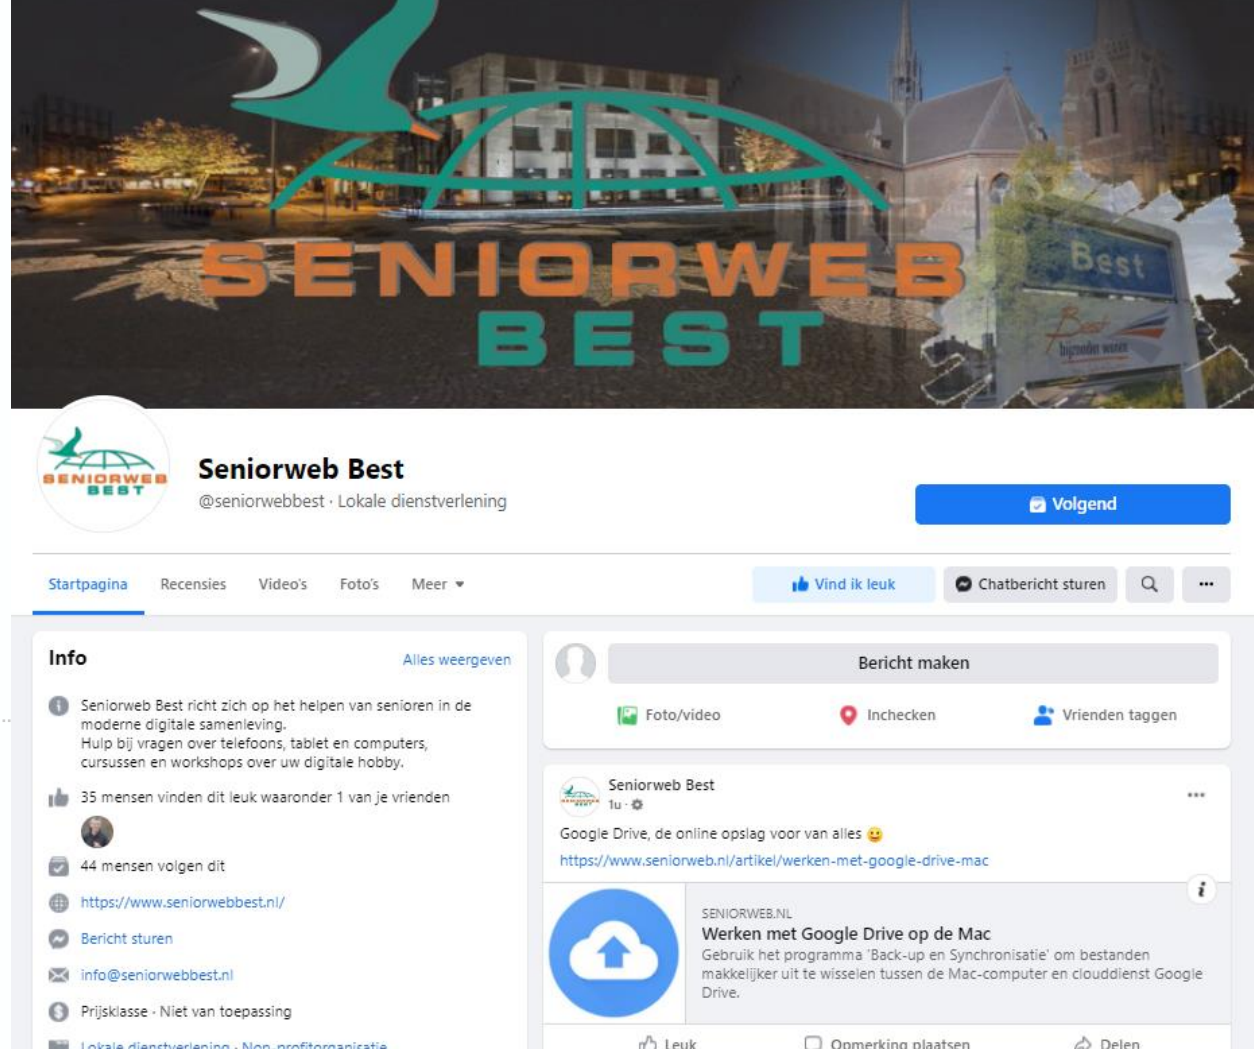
SENIORWEB
BEST

Best
Best bijzonder warm

SENIORWEB BEST

Seniorweb Best
@seniorwebbest · Lokale dienstverlening

Volgend

Startpagina Recensies Video's Foto's Meer

Vind ik leuk Chatbericht sturen ···

Info
Alles weergeven

Seniorweb Best richt zich op het helpen van senioren in de moderne digitale samenleving.
Hulp bij vragen over telefoons, tablet en computers, cursussen en workshops over uw digitale hobby.

35 mensen vinden dit leuk waaronder 1 van je vrienden

44 mensen volgen dit

https://www.seniorwebbest.nl/

Bericht sturen

info@seniorwebbest.nl

Prijsklasse · Niet van toepassing

Lokale dienstverlening · Non-profitorganisatie

Bericht maken

Foto/video Inchecken Vrienden taggen

Seniorweb Best
1u ·

Google Drive, de online opslag voor van alles 😀
https://www.seniorweb.nl/artikel/werken-met-google-drive-mac

SENIORWEB.NL
Werken met Google Drive op de Mac
Gebruik het programma 'Back-up en Synchronisatie' om bestanden makkelijker uit te wisselen tussen de Mac-computer en clouddienst Google Drive.

Leuk Opmerking plaatsen Delen